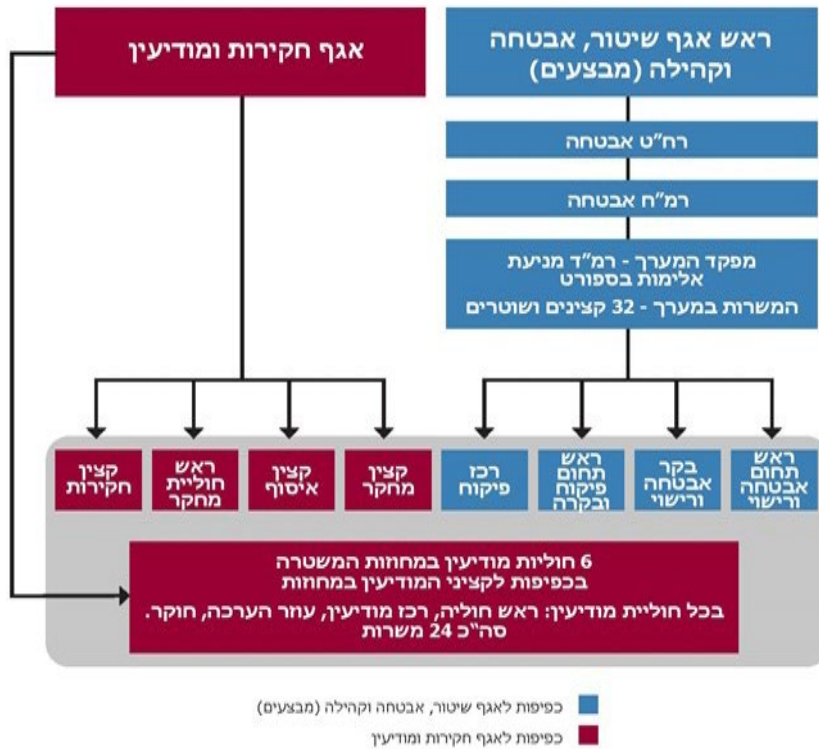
ראש אגף שיטור, אבטחה וקהילה (מבצעים)

אגף חקירות ומודיעין

רח"ט אבטחה

רמ"ח אבטחה

מפקד המערך - רמ"ד מניעת אלימות בספורט

המשרות במערך - 32 קצינים ושוטרים

ראש תחום אבטחה ורישוי

בקר אבטחה ורישוי

ראש תחום פיקוח ובקרה

רכז פיקוח

קצין מחקר

קצין איסוף

ראש חוליית מחקר

קצין חקירות

6 חוליות מודיעין במחוזות המשטרה בכפיפות לקציני המודיעין במחוזות

בכל חוליית מודיעין: ראש חוליה, רכז מודיעין, עוזר הערכה, חוקר. סה"כ 24 משרות

כפיפות לאגף שיטור, אבטחה וקהילה (מבצעים)

כפיפות לאגף חקירות ומודיעין